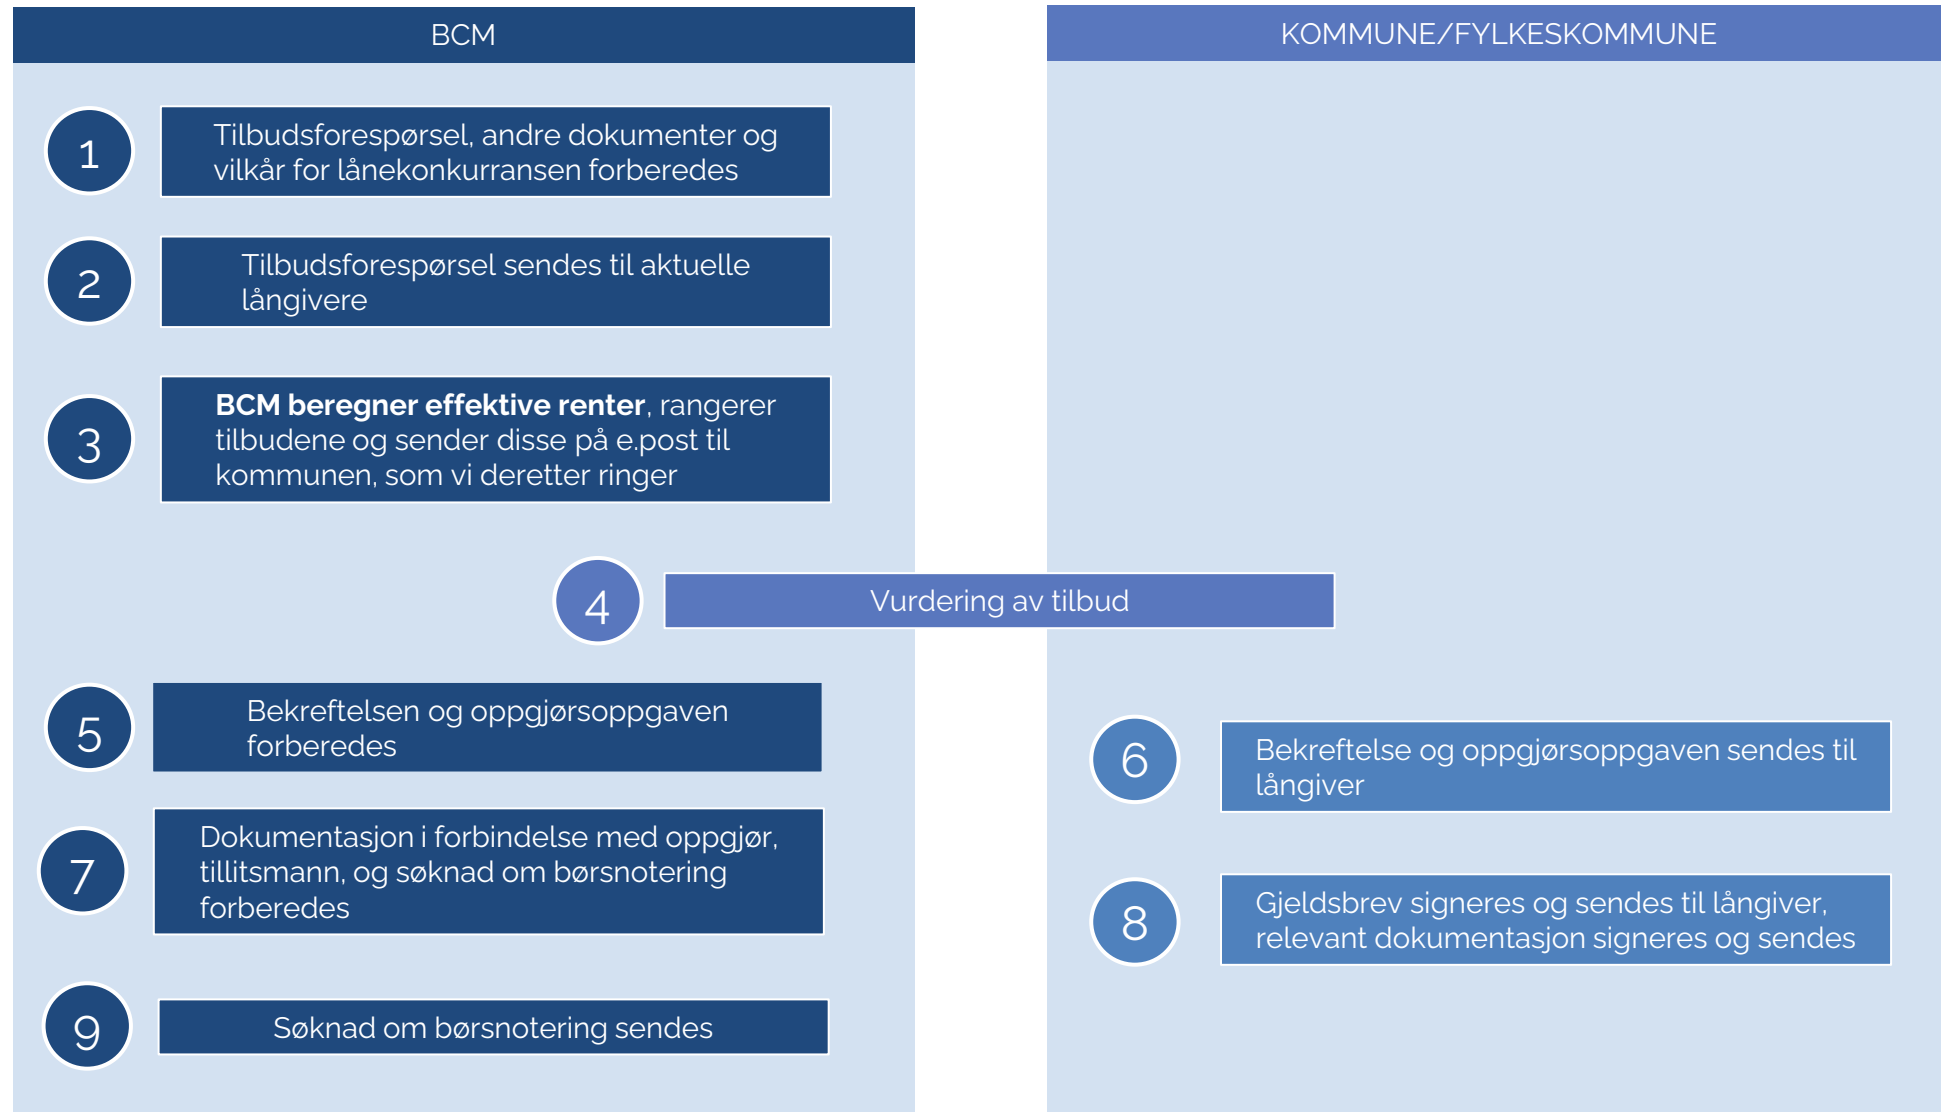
BCM

KOMMUNE/FYLKESKOMMUNE

1
Tilbudsforespørsel, andre dokumenter og vilkår for lånekonkurransen forberedes

2
Tilbudsforespørsel sendes til aktuelle långivere

3
**BCM beregner effektive renter**, rangerer tilbudene og sender disse på e.post til kommunen, som vi deretter ringer

4
Vurdering av tilbud

5
Bekreftelsen og oppgjørsoppgaven forberedes

6
Bekreftelse og oppgjørsoppgaven sendes til långiver

7
Dokumentasjon i forbindelse med oppgjør, tillitsmann, og søknad om børsnotering forberedes

8
Gjeldsbrev signeres og sendes til långiver, relevant dokumentasjon signeres og sendes

9
Søknad om børsnotering sendes